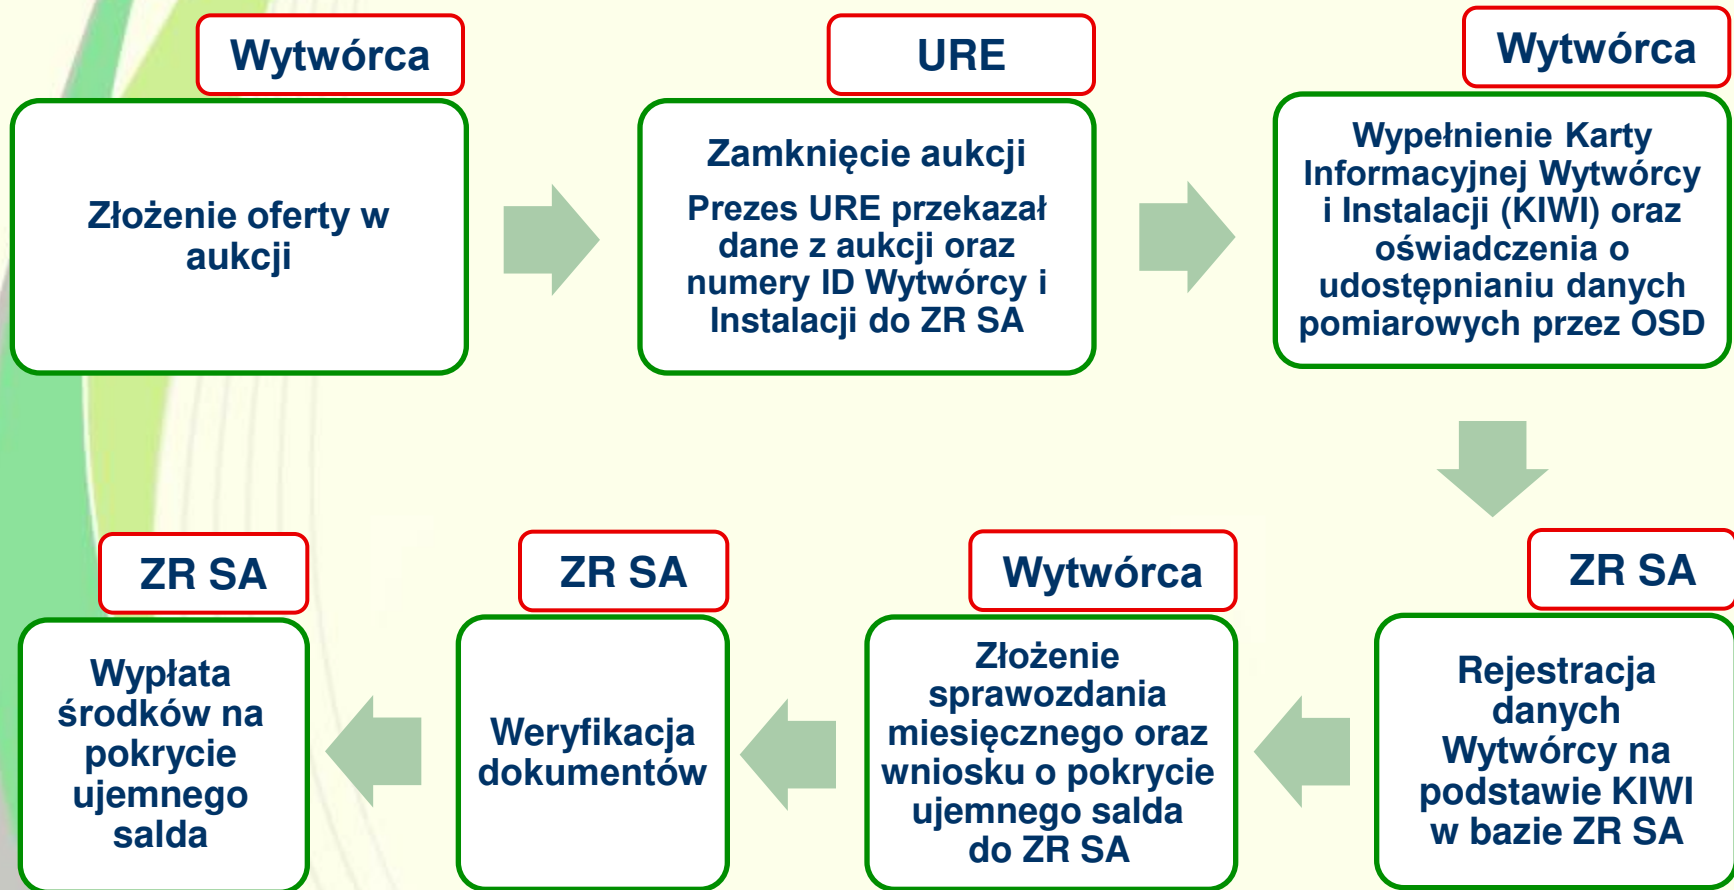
Wytwórca

Złożenie oferty w aukcji

URE

Zamknięcie aukcji

Prezes URE przekazał dane z aukcji oraz numery ID Wytwórcy i Instalacji do ZR SA

Wytwórca

Wypełnienie Karty Informacyjnej Wytwórcy i Instalacji (KIWI) oraz oświadczenia o udostępnianiu danych pomiarowych przez OSD

ZR SA

Rejestracja danych Wytwórcy na podstawie KIWI w bazie ZR SA

Wytwórca

Złożenie sprawozdania miesięcznego oraz wniosku o pokrycie ujemnego salda do ZR SA

ZR SA

Weryfikacja dokumentów

ZR SA

Wypłata środków na pokrycie ujemnego salda